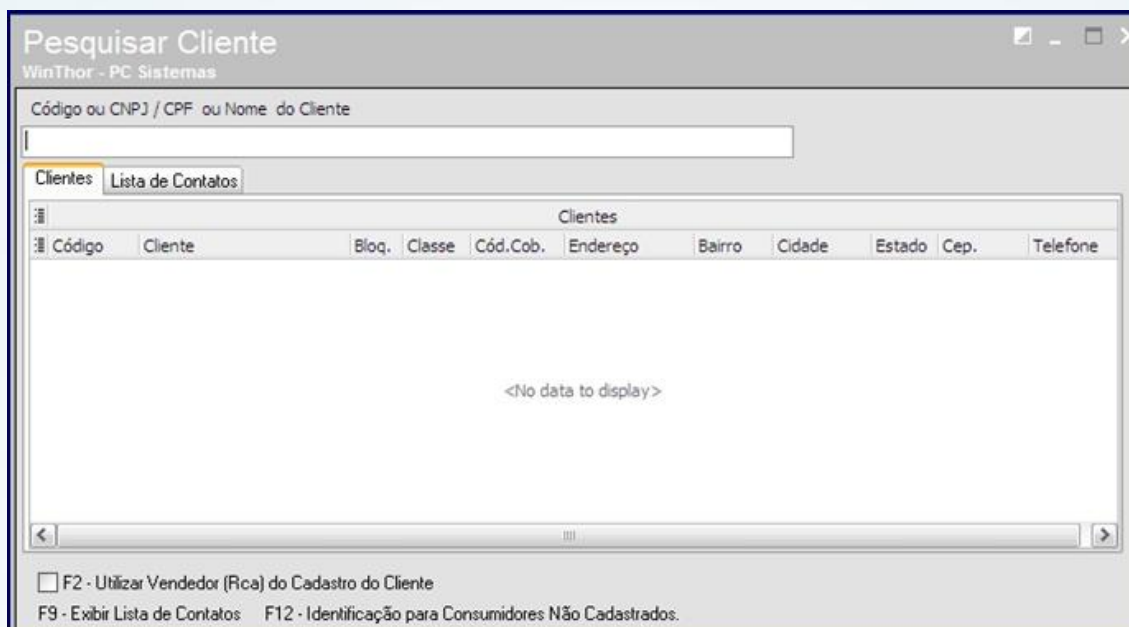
Pesquisar Cliente
WinThor - PC Sistemas

Código ou CNPJ / CPF ou Nome do Cliente

Clientes | Lista de Contatos

Clientes

| Código | Cliente | Bloq. | Classe | Cód.Cob. | Endereço | Bairro | Cidade | Estado | Cep. | Telefone |
|---|---|---|---|---|---|---|---|---|---|---|

<No data to display>

F2 - Utilizar Vendedor (Rca) do Cadastro do Cliente

F9 - Exibir Lista de Contatos F12 - Identificação para Consumidores Não Cadastrados.